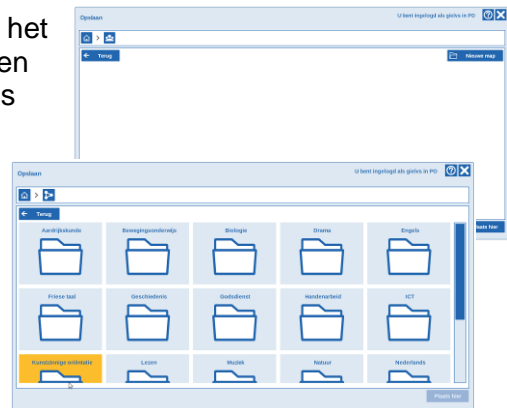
het
en
s

Opslaan
U bent ingelogd als gielvs in PO
← Terug
Nieuwe map

Opslaan
U bent ingelogd als gielvs in PO
← Terug
Aardrijkskunde
Bewegingsonderwijs
Biologie
Drama
Engels
Friese taal
Geschiedenis
Godsdienst
Handenarbeid
ICT
Kunstzinnige oriëntatie
Lezen
Muziek
Natuur
Nederlands
Plaats hier
aats hier